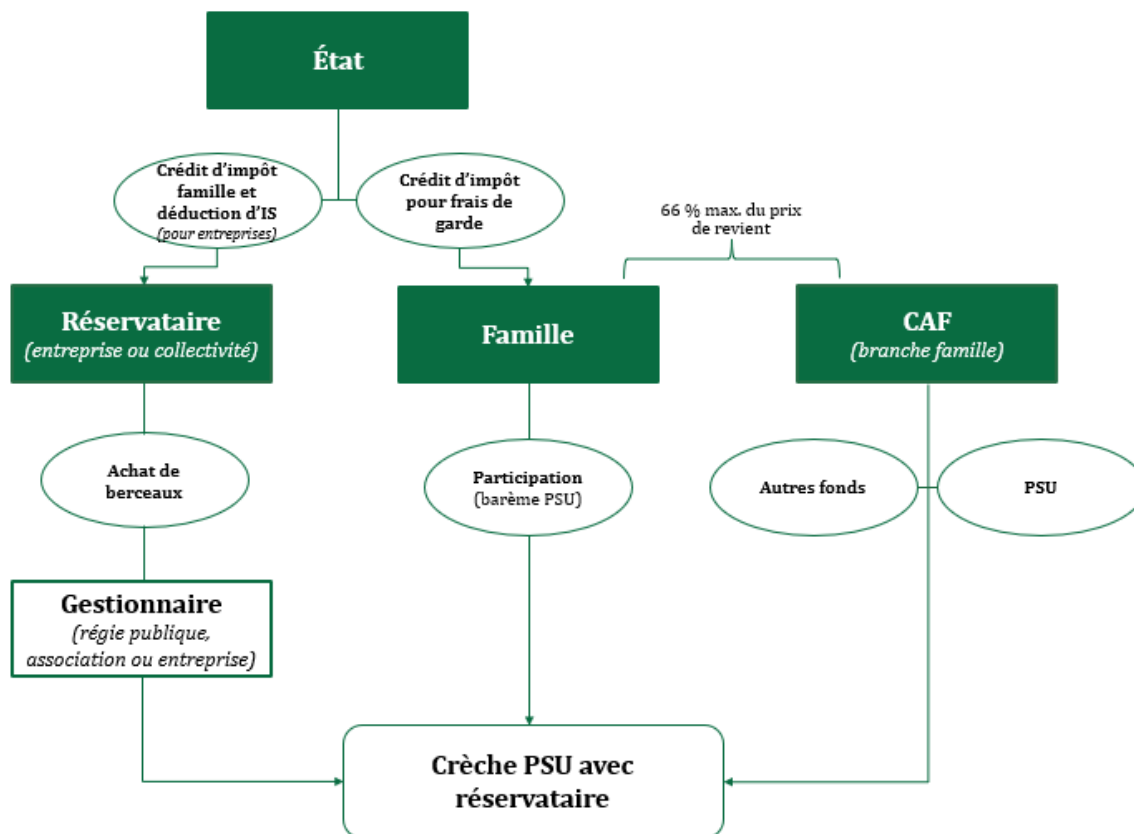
État

Crédit d'impôt famille et déduction d'IS (pour entreprises)

Crédit d'impôt pour frais de garde

66 % max. du prix de revient

Réservataire (entreprise ou collectivité)

Famille

CAF (branche famille)

Achat de berceaux

Participation (barème PSU)

Autres fonds

PSU

Gestionnaire (régie publique, association ou entreprise)

Crèche PSU avec réservataire